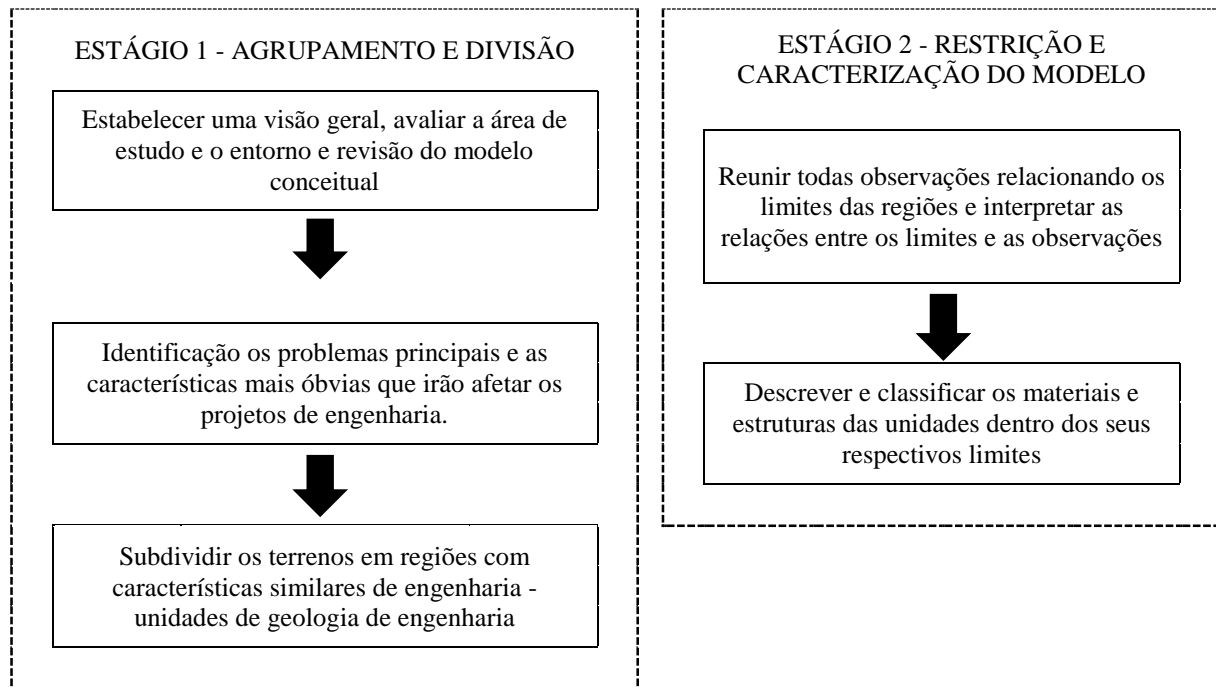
ESTÁGIO 1 - AGRUPAMENTO E DIVISÃO

Estabelecer uma visão geral, avaliar a área de estudo e o entorno e revisão do modelo conceitual

Identificação os problemas principais e as características mais óbvias que irão afetar os projetos de engenharia.

Subdividir os terrenos em regiões com características similares de engenharia - unidades de geologia de engenharia

ESTÁGIO 2 - RESTRIÇÃO E CARACTERIZAÇÃO DO MODELO

Reunir todas observações relacionando os limites das regiões e interpretar as relações entre os limites e as observações

Descrever e classificar os materiais e estruturas das unidades dentro dos seus respectivos limites